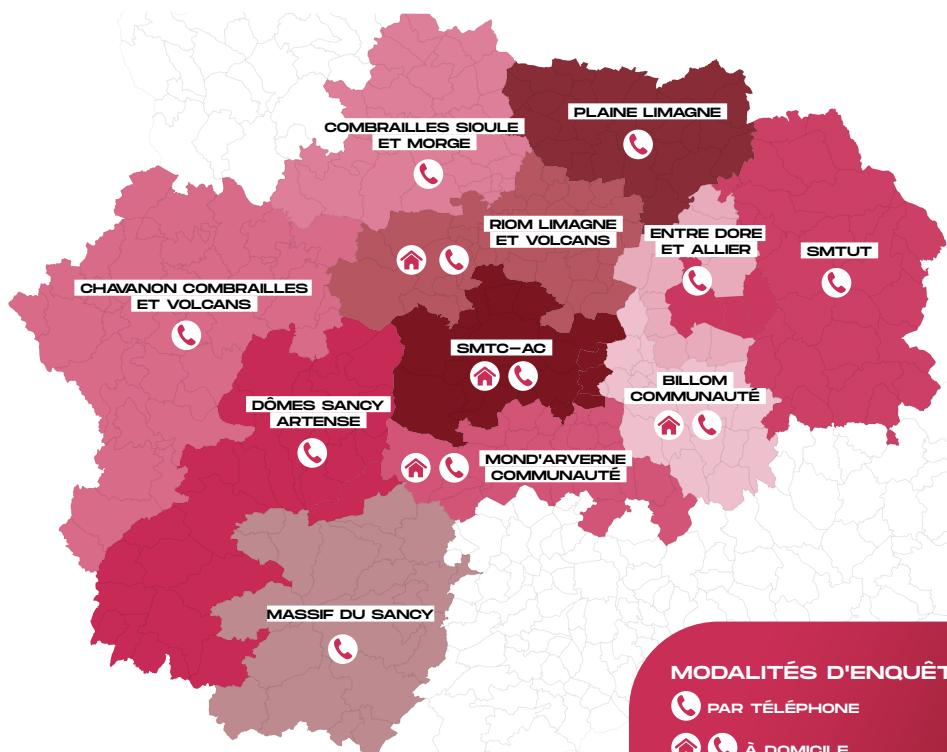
PLAINE LIMAGNE

COMBRAILLES SIOULE ET MORGE

RIOM LIMAGNE ET VOLCANS

ENTRE DORE ET ALLIER

SMTUT

CHAVANON COMBRAILLES ET VOLCANS

SMTC-AC

BILLOM COMMUNAUTÉ

DÔMES SANCY ARTENSE

MOND'ARVERNE COMMUNAUTÉ

MASSIF DU SANCY

MODALITÉS D'ENQUÊ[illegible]

PAR TÉLÉPHONE

À DOMICILE